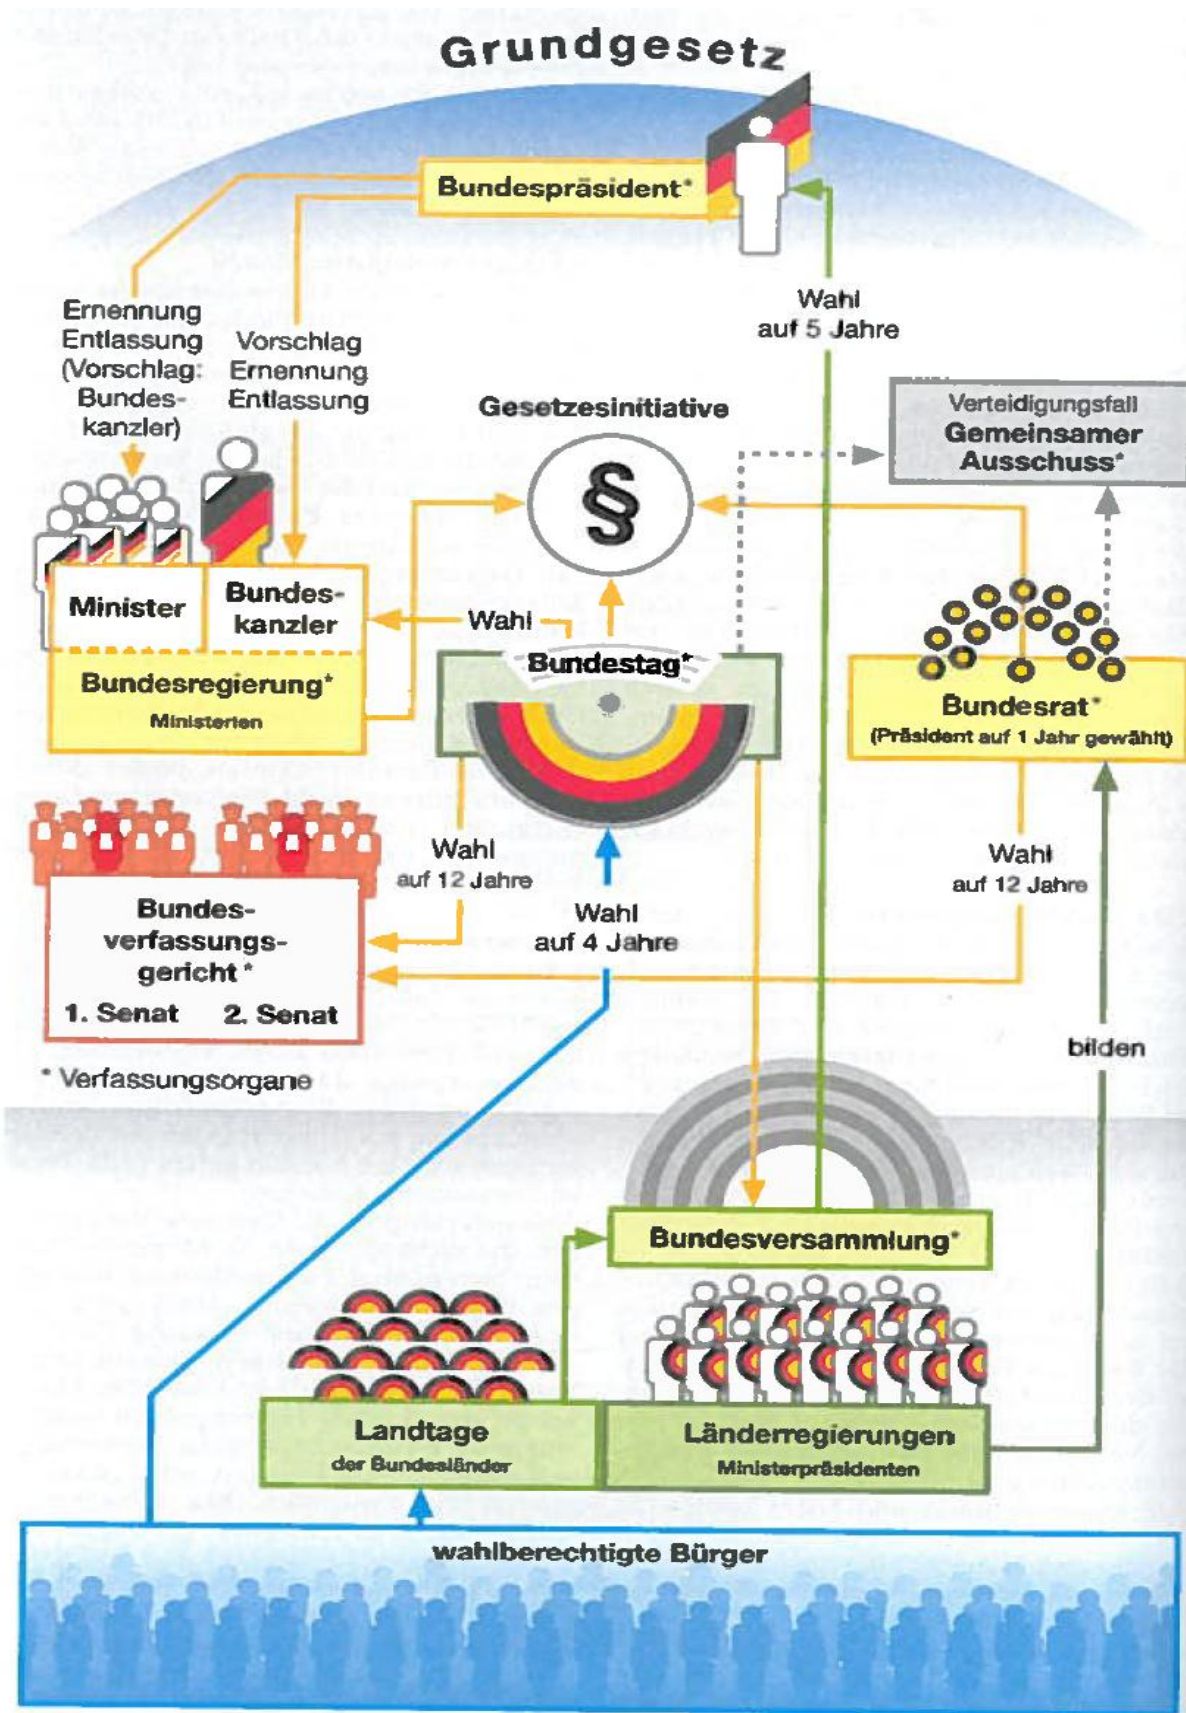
Grundgesetz

Bundespräsident*

Ernennung Entlassung (Vorschlag: Bundeskanzler)

Vorschlag Ernennung Entlassung

Wahl auf 5 Jahre

Gesetzesinitiative

§

Verteidigungsfall Gemeinsamer Ausschuss*

Minister

Bundeskanzler

Wahl

Bundestag*

Bundesregierung*
Ministerien

Bundesrat*
(Präsident auf 1 Jahr gewählt)

Wahl auf 12 Jahre

Wahl auf 4 Jahre

Wahl auf 12 Jahre

Bundesverfassungsgericht*
1. Senat 2. Senat

* Verfassungsorgane

bilden

Bundesversammlung*

Landtage
der Bundesländer

Länderregierungen
Ministerpräsidenten

wahlberechtigte Bürger